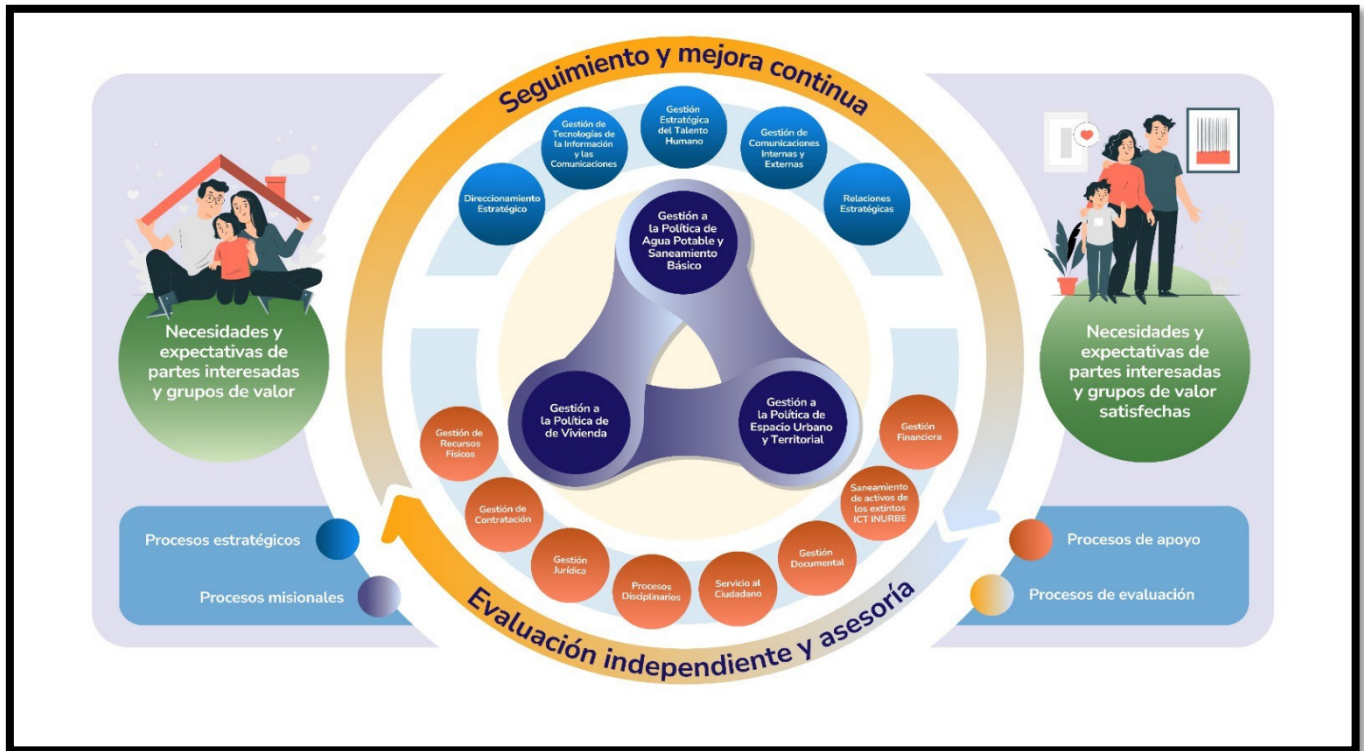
Seguimiento y mejora continua

Necesidades y expectativas de partes interesadas y grupos de valor

Direccionamiento Estratégico

Gestión de Tecnologías de la Información y las Comunicaciones

Gestión Estratégica del Talento Humano

Gestión de Comunicaciones Internas y Externas

Relaciones Estratégicas

Gestión a la Política de Agua Potable y Saneamiento Básico

Gestión a la Política de Vivienda

Gestión a la Política de Espacio Urbano y Territorial

Necesidades y expectativas de partes interesadas y grupos de valor satisfechas

Gestión de Recursos Físicos

Gestión de Contratación

Gestión Jurídica

Procesos Disciplinarios

Servicio al Ciudadano

Gestión Documental

Saneamiento de activos de los extintos ICT INURBE

Gestión Financiera

Procesos estratégicos

Procesos misionales

Procesos de apoyo

Procesos de evaluación

Evaluación independiente y asesoría